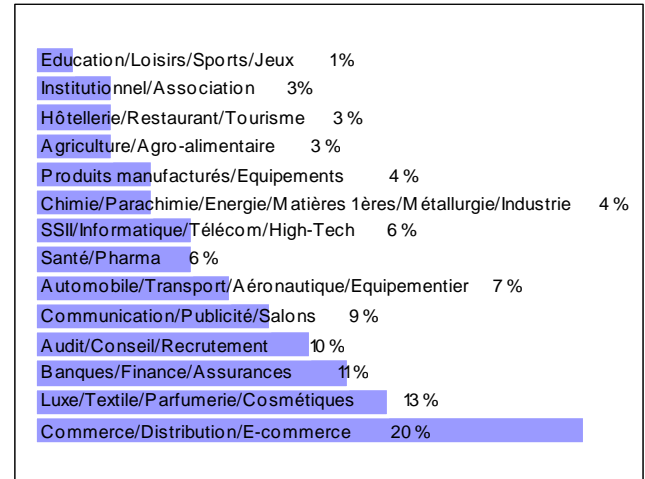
Education/Loisirs/Sports/Jeux 1%
Institutionnel/Association 3%
Hôtellerie/Restaurant/Tourisme 3 %
Agriculture/Agro-alimentaire 3 %
Produits manufacturés/Equipements 4 %
Chimie/Parachimie/Energie/Matières 1ères/Métallurgie/Industrie 4 %
SSII/Informatique/Télécom/High-Tech 6 %
Santé/Pharma 6 %
Automobile/Transport/Aéronautique/Equipementier 7 %
Communication/Publicité/Salons 9 %
Audit/Conseil/Recrutement 10 %
Banques/Finance/Assurances 11 %
Luxe/Textile/Parfumerie/Cosmétiques 13 %
Commerce/Distribution/E-commerce 20 %